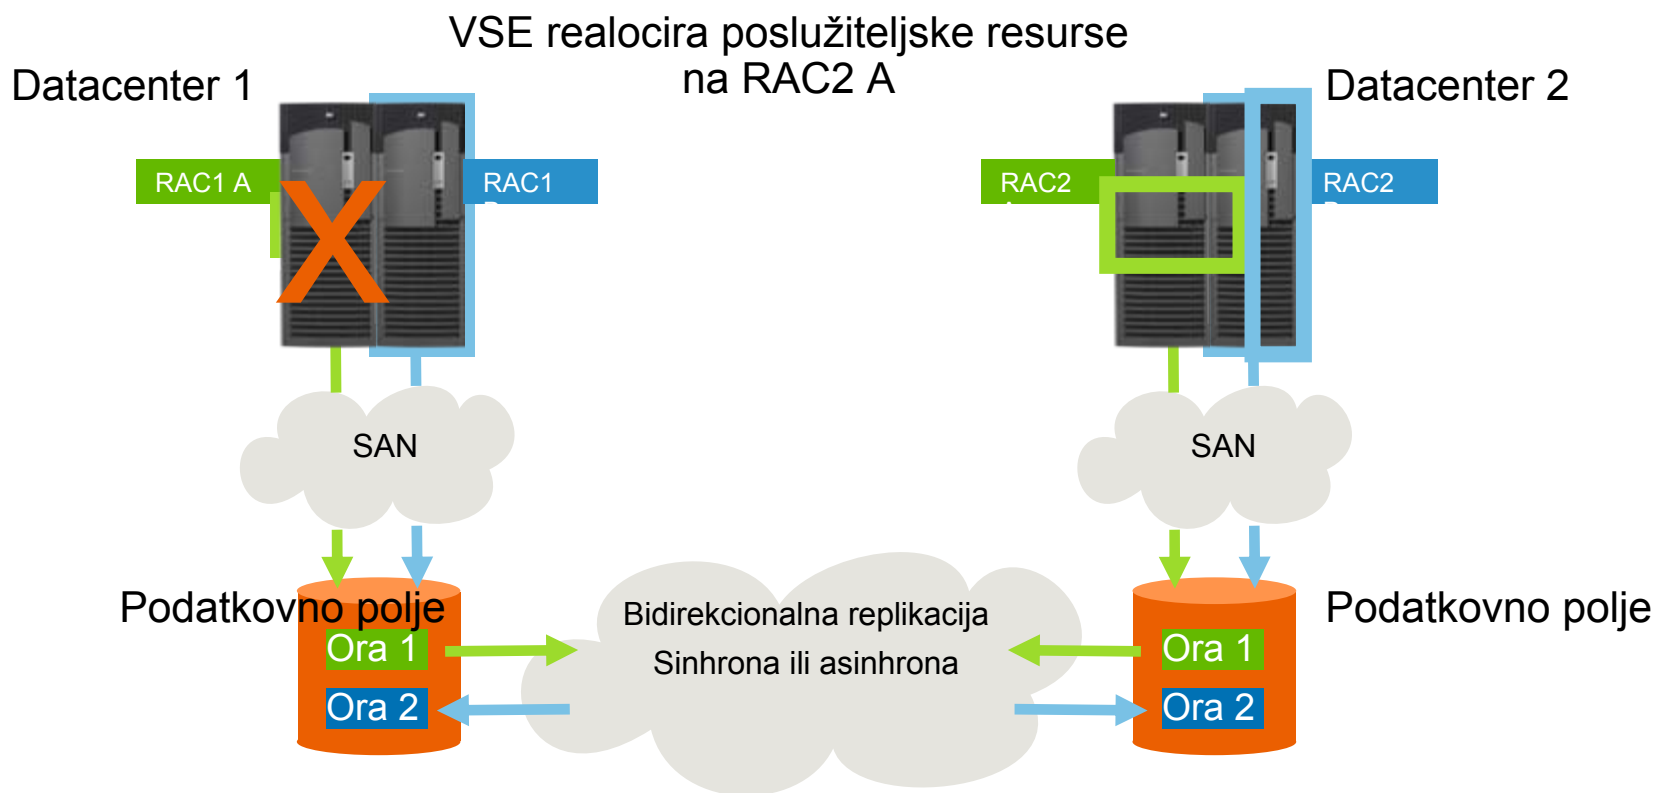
VSE realocira poslužiteljske resurse na RAC2 A

Datacenter 1

RAC1 A

RAC1

Datacenter 2

RAC2

RAC2

SAN

SAN

Podatkovno polje

Ora 1

Ora 2

Bidirekcionalna replikacija

Sinhrona ili asinhrona

Podatkovno polje

Ora 1

Ora 2